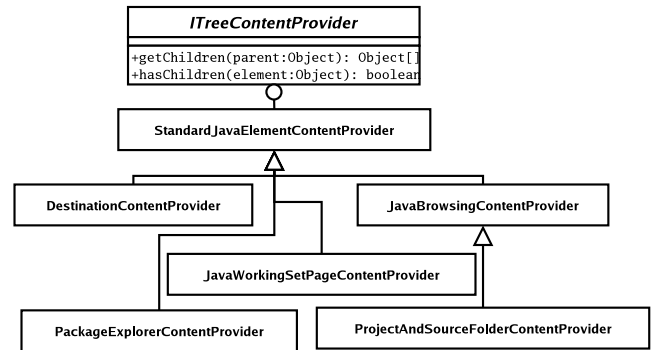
ITreeContentProvider

+getChildren(parent:Object): Object[]
+hasChildren(element:Object): boolean

StandardJavaElementContentProvider

DestinationContentProvider

JavaBrowsingContentProvider

JavaWorkingSetPageContentProvider

PackageExplorerContentProvider

ProjectAndSourceFolderContentProvider